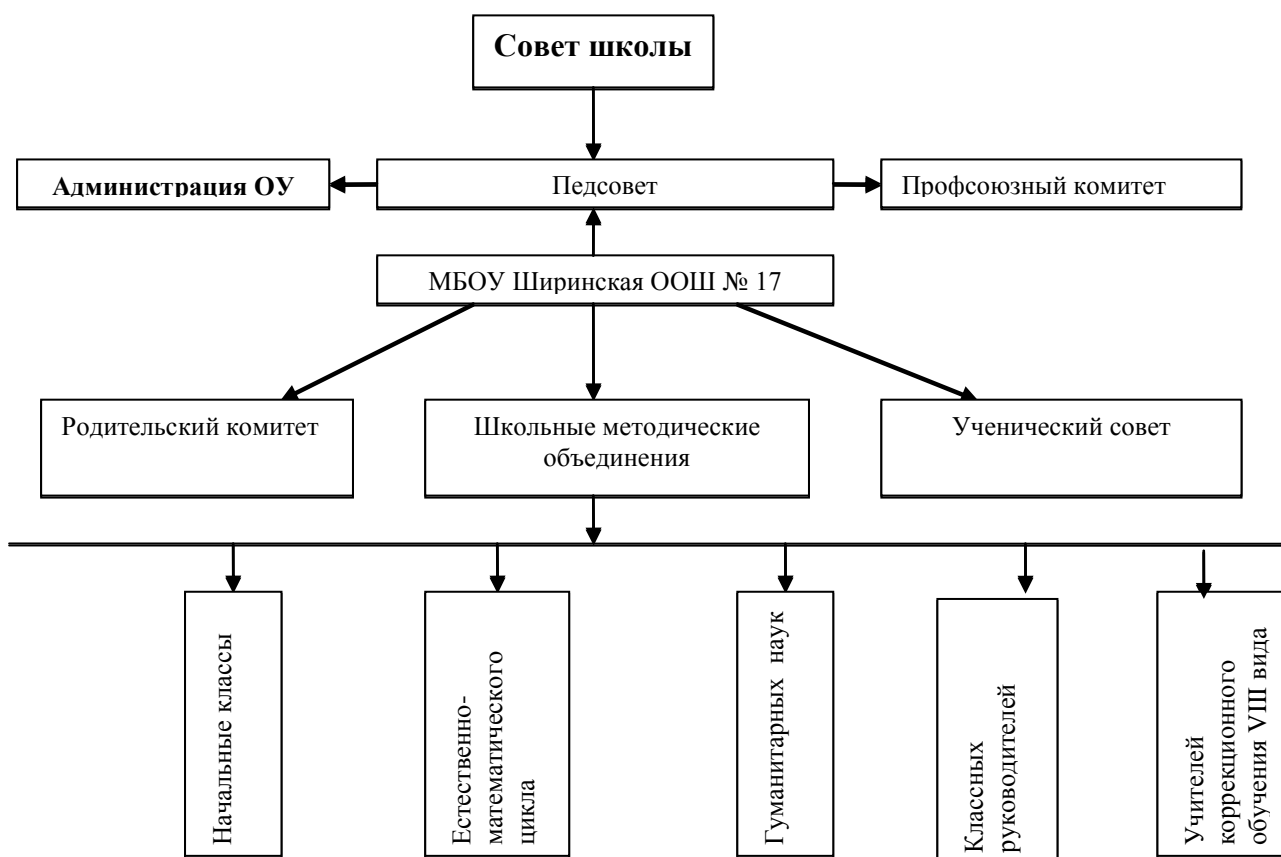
Совет школы

Администрация ОУ

Педсовет

Профсоюзный комитет

МБОУ Ширинская ООШ № 17

Родительский комитет

Школьные методические объединения

Ученический совет

Начальные классы

Естественно-математического цикла

Гуманитарных наук

Классных руководителей

Учителей коррекционного обучения VIII вида